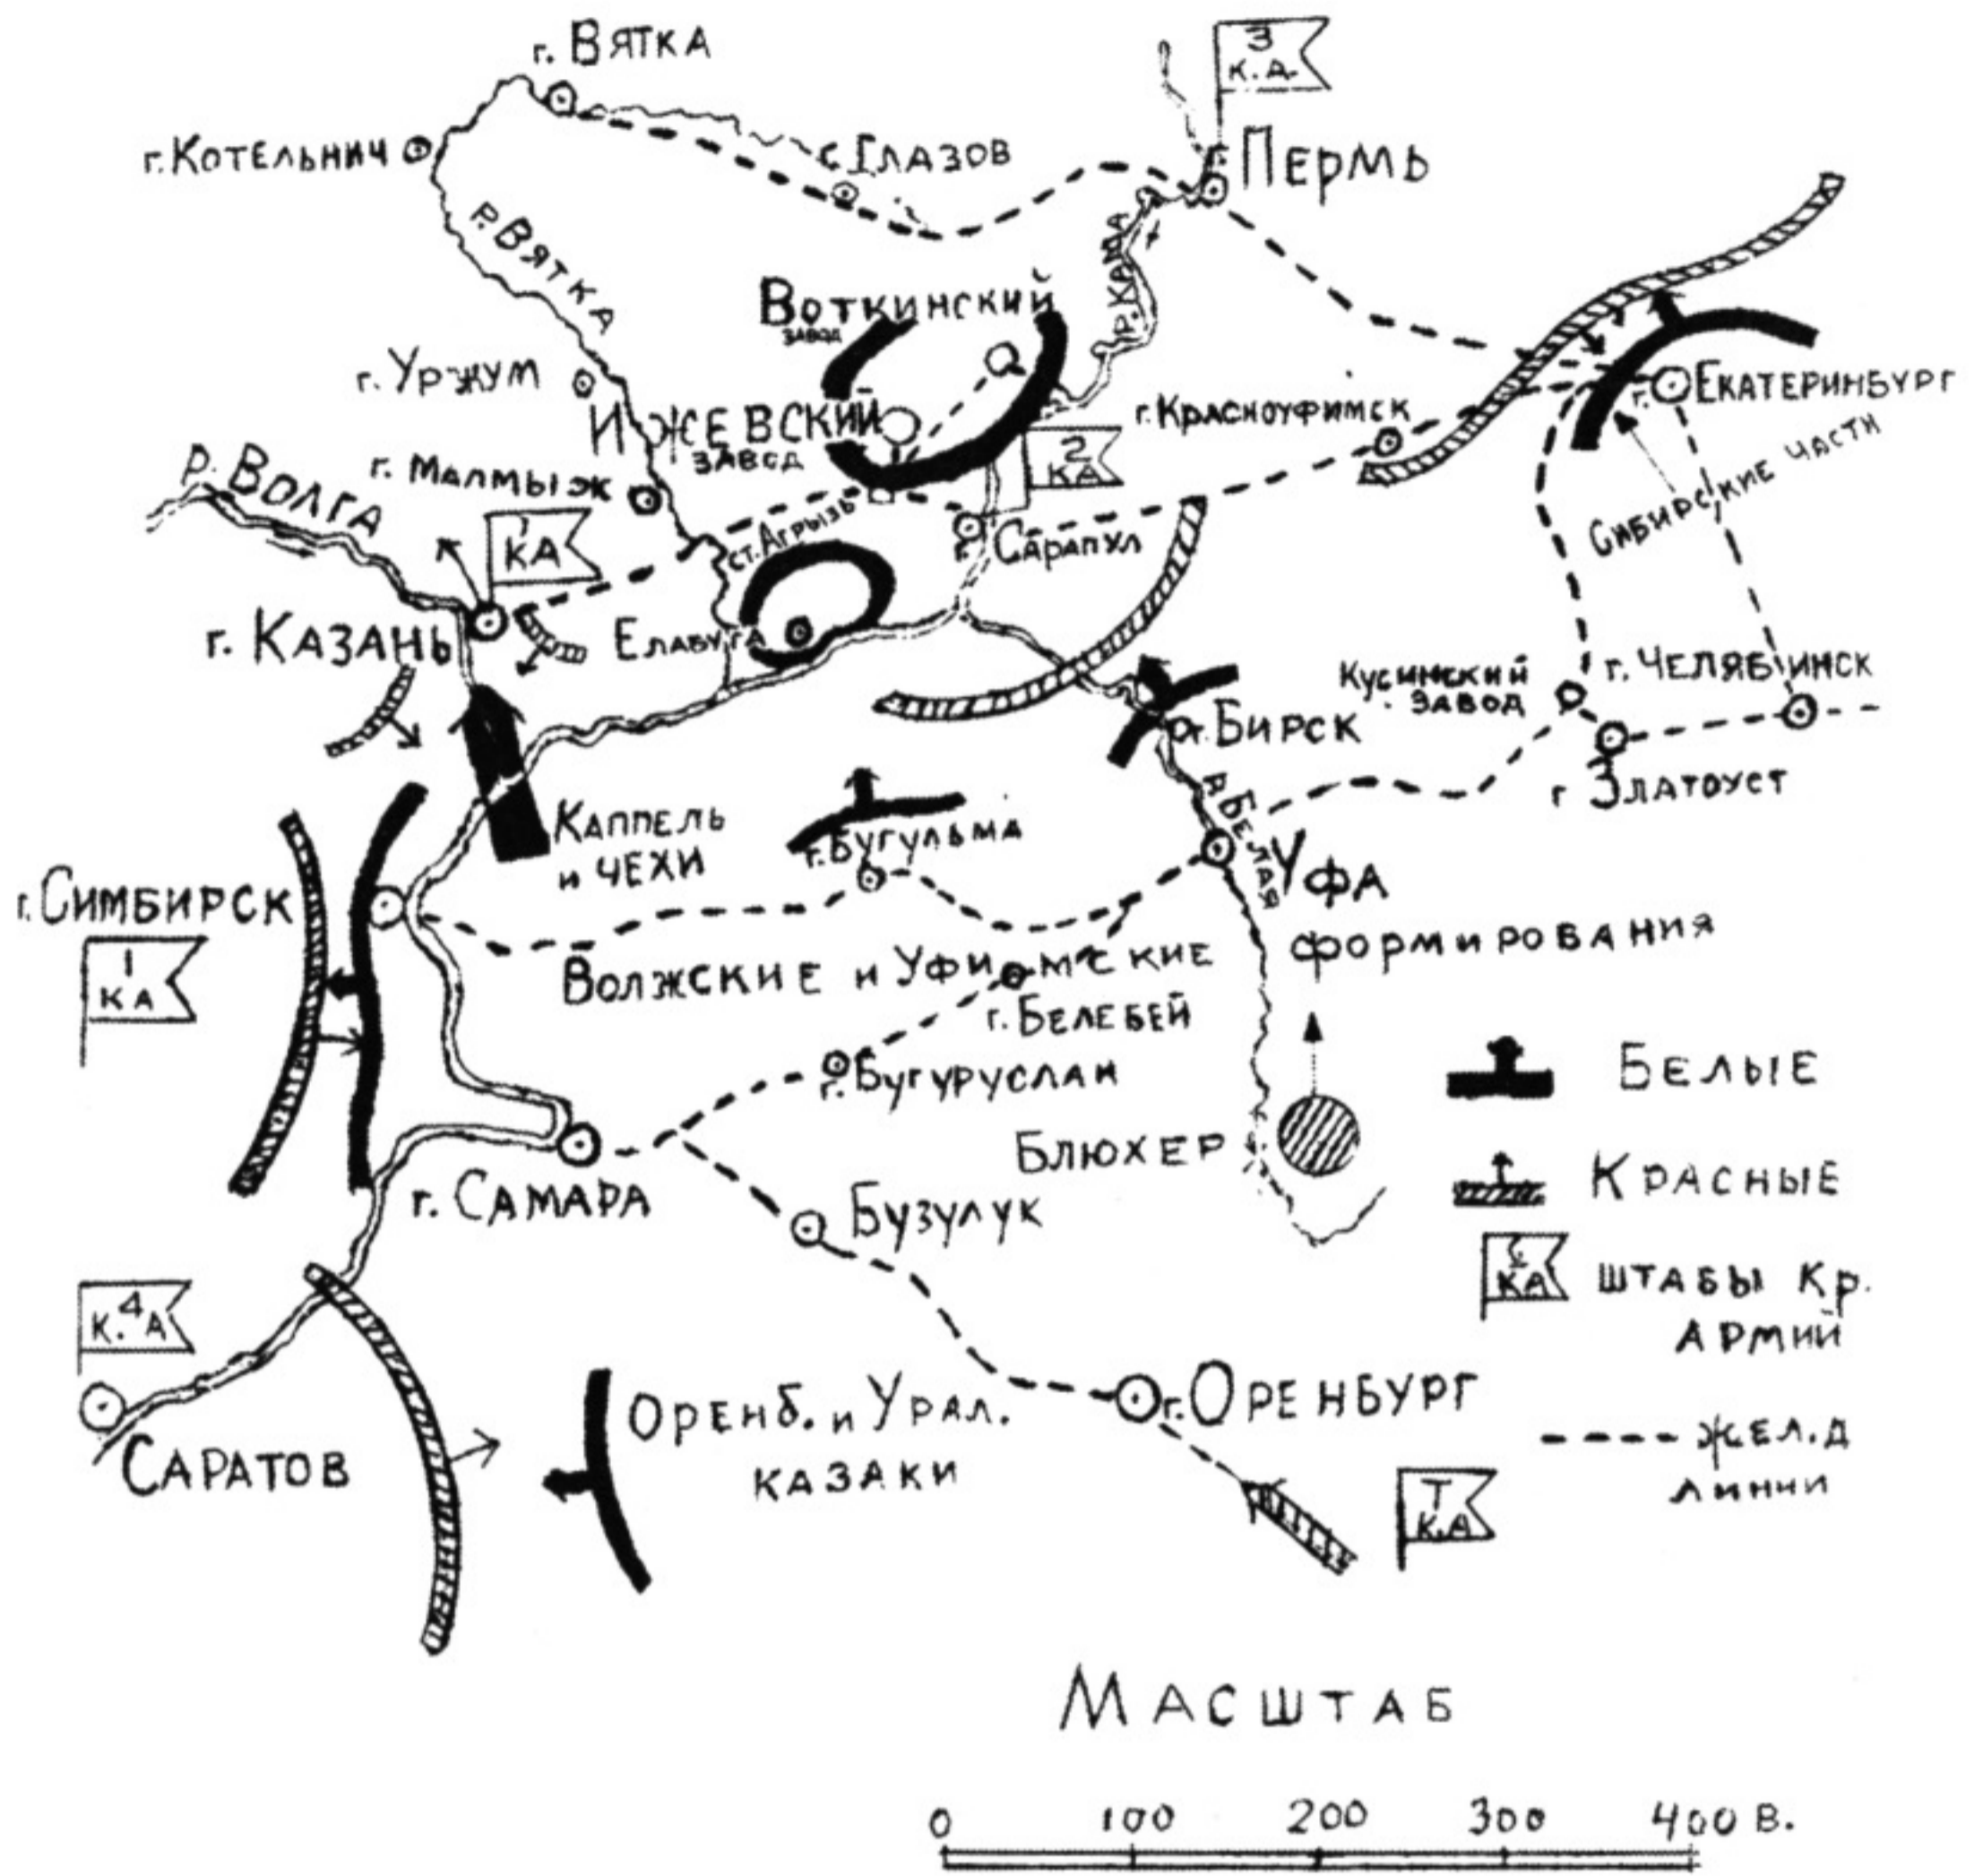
г. Вятка

3 к.а.

г. Котельнич

с. Глазов

Пермь

р. Вятка

р. Кама

Воткинский завод

г. Уржум

Ижевский завод

г. Красноуфимск

г. Екатеринбург

2 КА

г. Малмыж

Сибирские части

р. Волга

ст. Агрыз

г. Сарапул

5 КА

г. Казань

Елабуга

Кусинский завод

г. Челябинск

г. Бирск

г. Златоуст

Каппель и чехи

г. Бугульма

р. Белая

г. Симбирск

Уфа

формирования

1 КА

Волжские и Уфимские

г. Белебей

г. Бугуруслан

Белые

Блюхер

Красные

г. Самара

Бузулук

6 КА

штабы Кр. армий

к. 4 А

г. Оренбург

Оренб. и Урал. казаки

жел. д линии

Саратов

Т К.А

Масштаб

0 100 200 300 400 в.